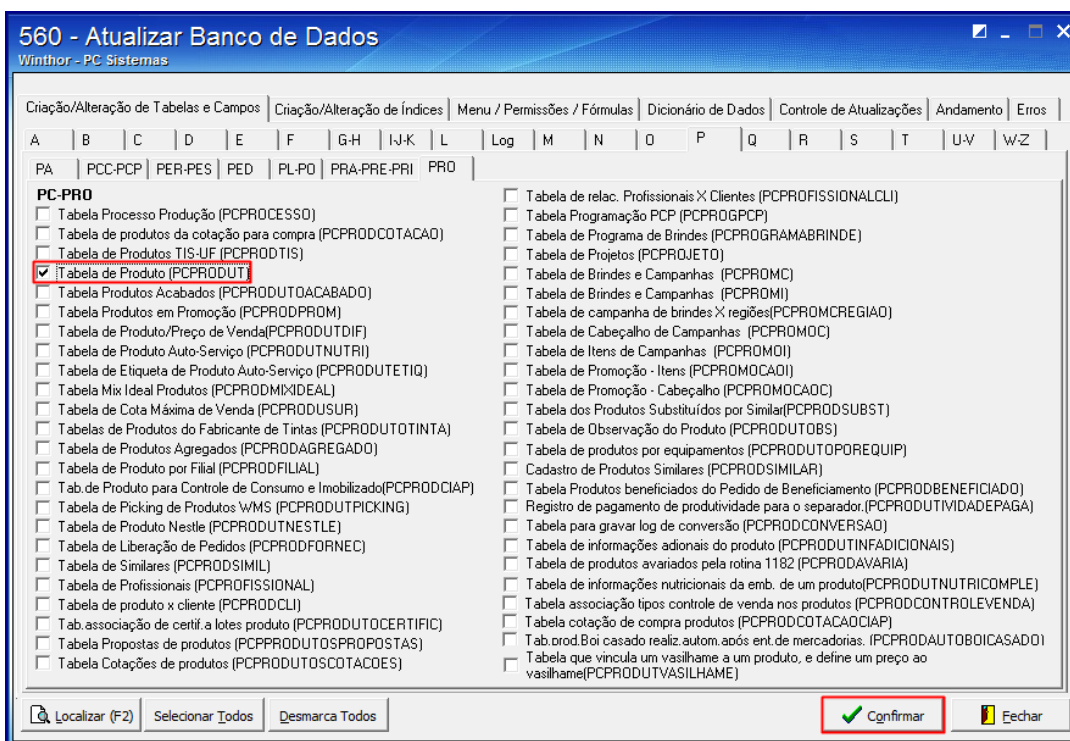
560 - Atualizar Banco de Dados
Winthor - PC Sistemas

Criação/Alteração de Tabelas e Campos | Criação/Alteração de Índices | Menu / Permissões / Fórmulas | Dicionário de Dados | Controle de Atualizações | Andamento | Erros

A | B | C | D | E | F | G-H | I-J-K | L | Log | M | N | O | P | Q | R | S | T | U-V | W-Z

PA | PCC-PCP | PER-PES | PED | PL-PO | PRA-PRE-PRI | PRO

PC-PRO
Tabela Processo Produção (PCPROCESSO)
Tabela de produtos da cotação para compra (PCPRODCOTACAO)
Tabela de Produtos TIS-UF (PCPRODTIS)
Tabela de Produto (PCPRODUT)
Tabela Produtos Acabados (PCPRODUTOACABADO)
Tabela Produtos em Promoção (PCPRODPROM)
Tabela de Produto/Preço de Venda(PCPRODUTDIF)
Tabela de Produto Auto-Serviço (PCPRODUTNUTRI)
Tabela de Etiqueta de Produto Auto-Serviço (PCPRODUTETIQ)
Tabela Mix Ideal Produtos (PCPRODMIXIDEAL)
Tabela de Cota Máxima de Venda (PCPRODUSUR)
Tabelas de Produtos do Fabricante de Tintas (PCPRODUTOTINTA)
Tabela de Produtos Agregados (PCPRODAGREGADO)
Tabela de Produto por Filial (PCPRODFILIAL)
Tab.de Produto para Controle de Consumo e Imobilizado(PCPRODCIAP)
Tabela de Picking de Produtos WMS (PCPRODUTPICKING)
Tabela de Produto Nestle (PCPRODUTNESTLE)
Tabela de Liberação de Pedidos (PCPRODFORNEC)
Tabela de Similares (PCPRODSIMIL)
Tabela de Profissionais (PCPROFISSIONAL)
Tabela de produto x cliente (PCPRODCLI)
Tab.associação de certif.a lotes produto (PCPRODUTOCERTIFIC)
Tabela Propostas de produtos (PCPPRODUTOSPROPOSTAS)
Tabela Cotações de produtos (PCPRODUTOSCOTACOES)

Tabela de relac. Profissionais X Clientes (PCPROFISSIONALCLI)
Tabela Programação PCP (PCPROGPCP)
Tabela de Programa de Brindes (PCPROGRAMABRINDE)
Tabela de Projetos (PCPROJETO)
Tabela de Brindes e Campanhas (PCPROMC)
Tabela de Brindes e Campanhas (PCPROMI)
Tabela de campanha de brindes X regiões(PCPROMCREGIAO)
Tabela de Cabeçalho de Campanhas (PCPROMOC)
Tabela de Itens de Campanhas (PCPROMOI)
Tabela de Promoção - Itens (PCPROMOCAOI)
Tabela de Promoção - Cabeçalho (PCPROMOCAOC)
Tabela dos Produtos Substituídos por Similar(PCPRODSUBST)
Tabela de Observação do Produto (PCPRODUTOBS)
Tabela de produtos por equipamentos (PCPRODUTOPOREQUIP)
Cadastro de Produtos Similares (PCPRODSIMILAR)
Tabela Produtos beneficiados do Pedido de Beneficiamento (PCPRODBENEFICIADO)
Registro de pagamento de produtividade para o separador.(PCPRODUTIVIDADEPAGA)
Tabela para gravar log de conversão (PCPRODCONVERSAO)
Tabela de informações adionais do produto (PCPRODUTINFADICIONAIS)
Tabela de produtos avariados pela rotina 1182 (PCPRODAVARIA)
Tabela de informações nutricionais da emb. de um produto(PCPRODUTNUTRICOMPLE)
Tabela associação tipos controle de venda nos produtos (PCPRODCONTROLEVENDA)
Tabela cotação de compra produtos (PCPRODCOTACAOCIAP)
Tab.prod.Boi casado realiz.autom.após ent.de mercadorias. (PCPRODAUTOBOICASADO)
Tabela que vincula um vasilhame a um produto, e define um preço ao vasilhame(PCPRODUTVASILHAME)

Localizar (F2) | Selecionar Todos | Desmarca Todos | Confirmar | Fechar